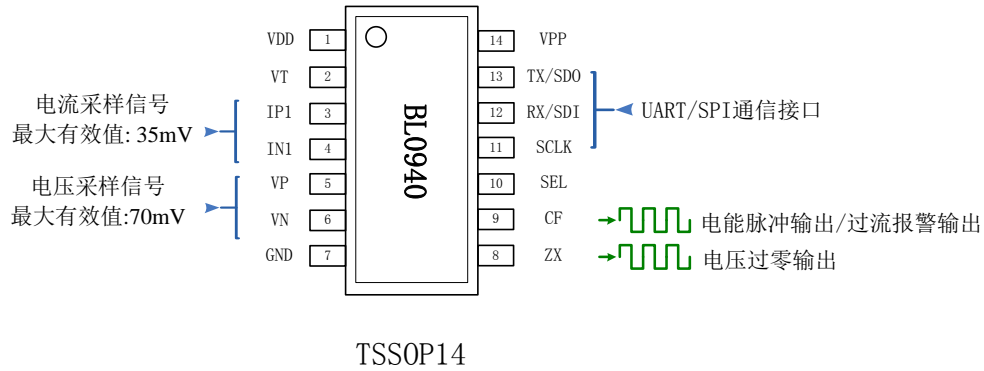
电流采样信号
最大有效值: 35mV

电压采样信号
最大有效值:70mV

VDD 1
VT 2
IP1 3
IN1 4
VP 5
VN 6
GND 7

BL0940

14 VPP
13 TX/SDO
12 RX/SDI
11 SCLK
10 SEL
9 CF
8 ZX

UART/SPI通信接口

电能脉冲输出/过流报警输出

电压过零输出

TSSOP14